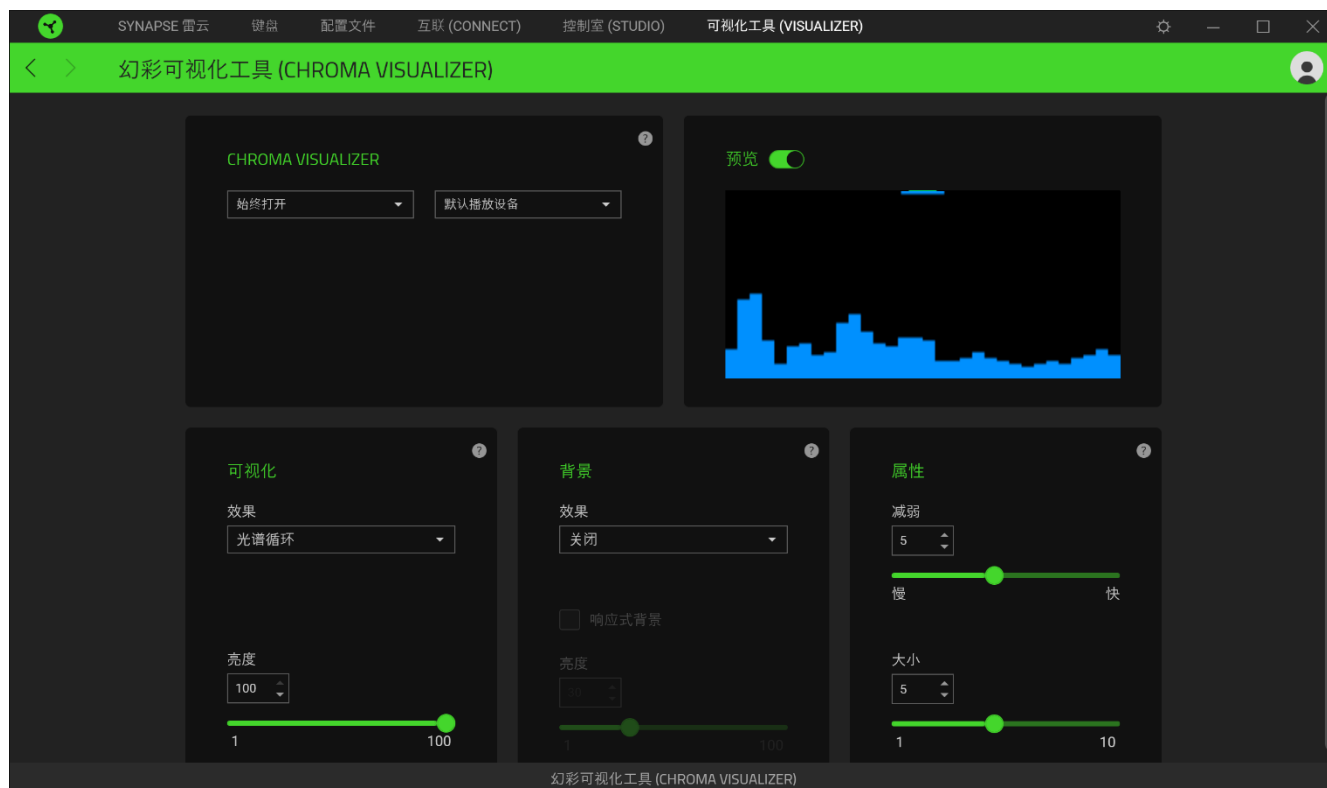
SYNAPSE 雷云　键盘　配置文件　互联 (CONNECT)　控制室 (STUDIO)　可视化工具 (VISUALIZER)

幻彩可视化工具 (CHROMA VISUALIZER)

CHROMA VISUALIZER

始终打开

默认播放设备

预览

可视化

效果

光谱循环

亮度

100

1　100

背景

效果

关闭

响应式背景

亮度

30

1　100

属性

减弱

5

慢　快

大小

5

1　10

幻彩可视化工具 (CHROMA VISUALIZER)